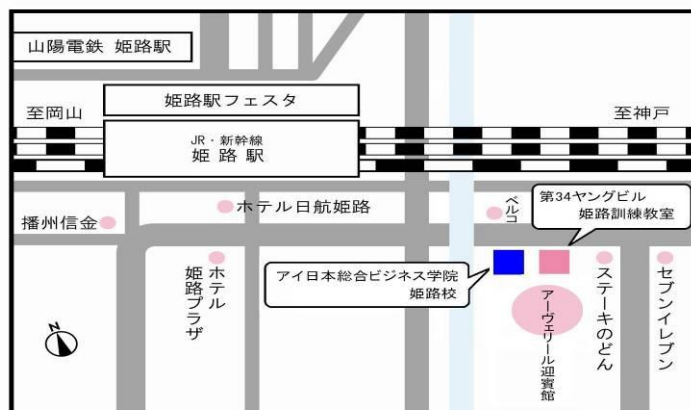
山陽電鉄 姫路駅

姫路駅フェスタ

至岡山

JR・新幹線
姫路駅

至神戸

ホテル日航姫路

ベルコ

第34ヤングビル
姫路訓練教室

播州信金

ホテル姫路プラザ

アイ日本総合ビジネス学院
姫路校

アーヴェリール迎賓館

ステーキのどん

セブンイレブン

N